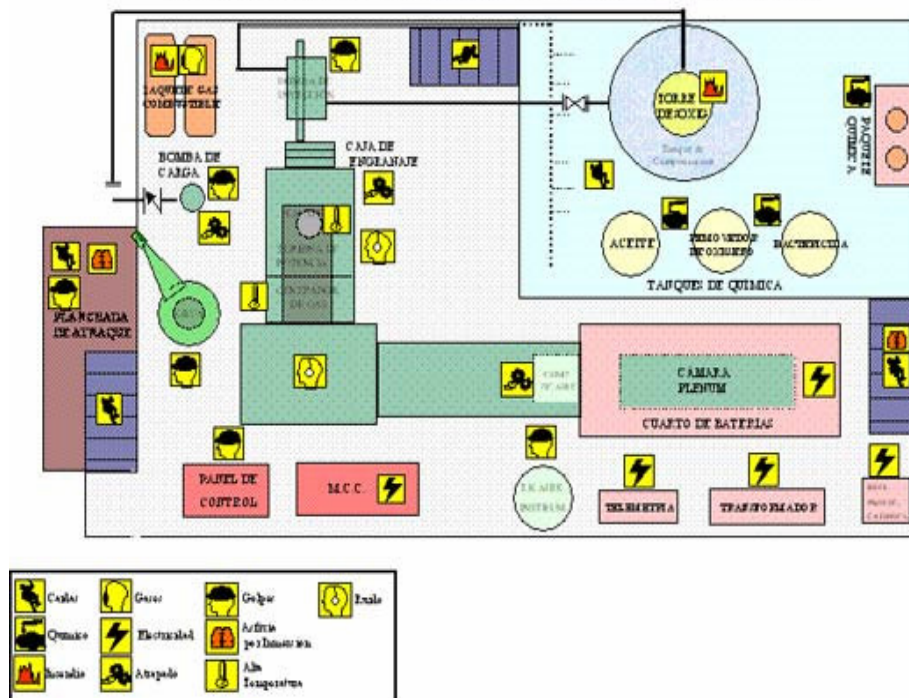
TANQUES GAS COMBUSTIBLE

BOMBA DE INYECCION

TORRE DESOXI

Tanque de Compresion

PAQUETE QUIMICA

BOMBA DE CARGA

CAJA DE ENGRANAJE

TURBINA DE POTENCIA

GENERADOR DE GAS

ACEITE

REMOVEDOR DE OXIGENO

BACTERICIDA

TANQUES DE QUIMICA

PLANCHADA DE ATRAQUE

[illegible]

CAMARA PLENUM

CUARTO DE BATERIAS

PANEL DE CONTROL

M.C.C.

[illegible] AIRE INSTRUM

TELEMETRIA

TRANSFORMADOR

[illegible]

Caidas
Gases
Golpes
Ruido
Quimico
Electricidad
Asfixia por Inmersion
Incendio
Atrapado
Alta Temperatura